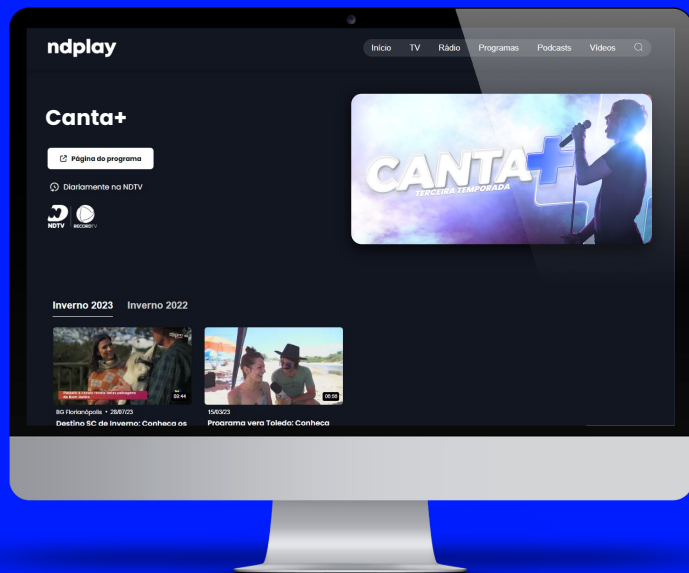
ndplay

Início TV Rádio Programas Podcasts Vídeos

Canta+

Página do programa

Diariamente na NDTV

NDTV RECORDTV

CANTA+ TERCEIRA TEMPORADA

Inverno 2023 Inverno 2022

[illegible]

02:44

BG Florianópolis • 28/07/23

Destino SC de Inverno: Conheça os

06:58

15/03/23

Programa vera Toledo: Conheça